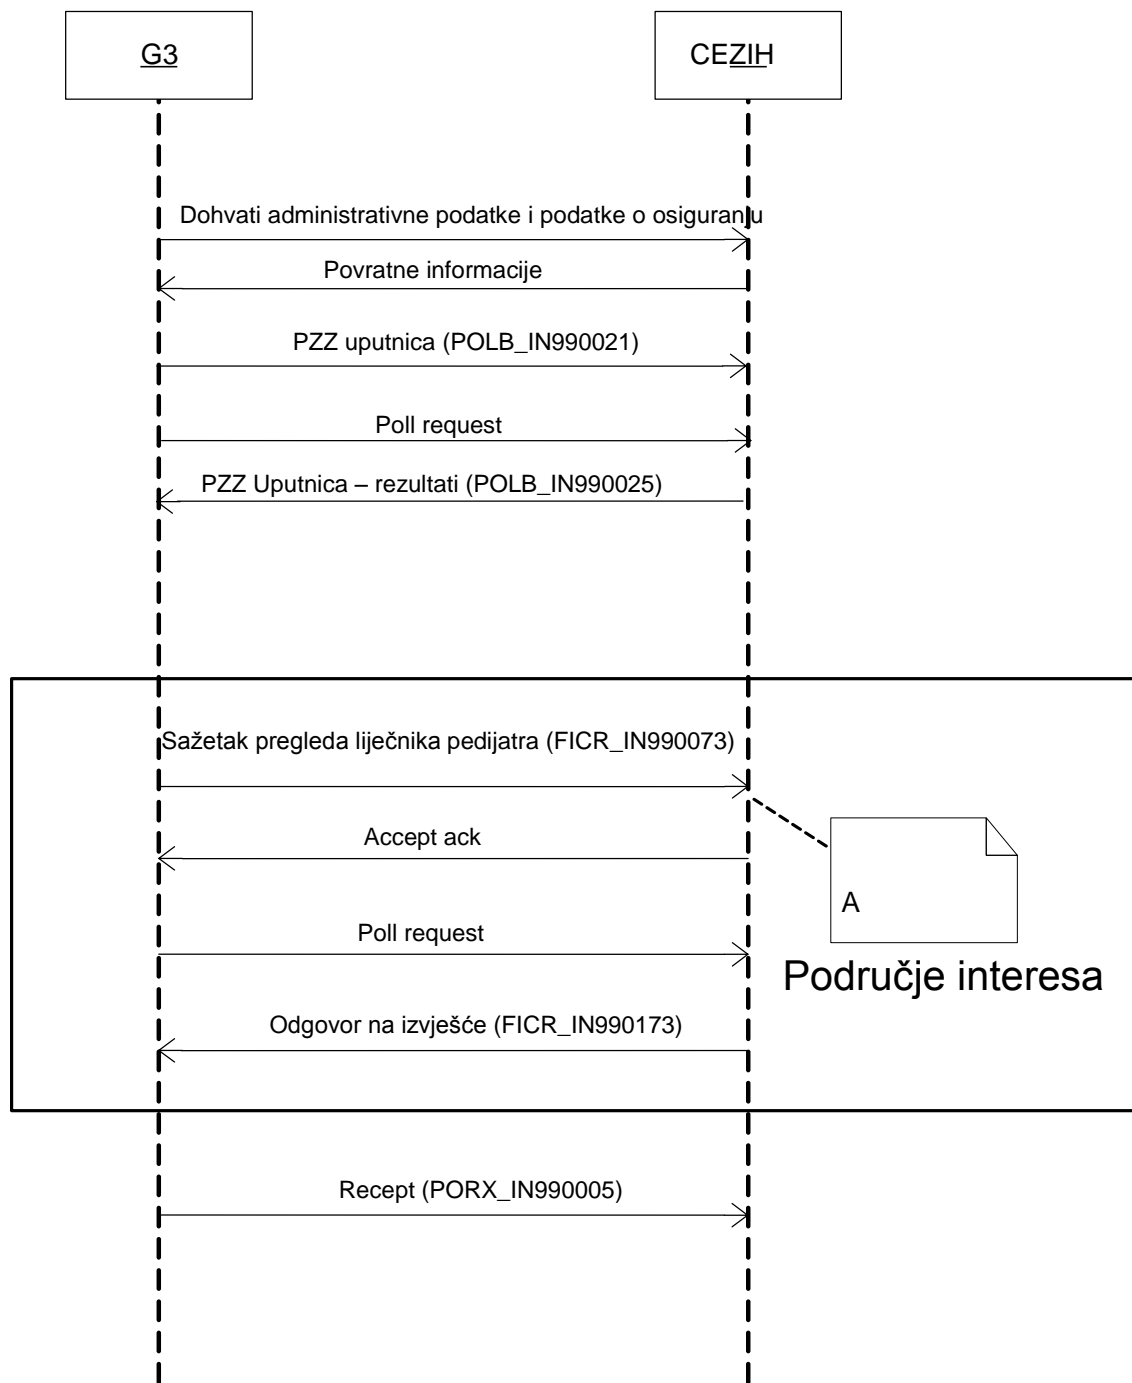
G3

CEZIH

Dohvati administrativne podatke i podatke o osiguranju

Povratne informacije

PZZ uputnica (POLB_IN990021)

Poll request

PZZ Uputnica – rezultati (POLB_IN990025)

Sažetak pregleda liječnika pedijatra (FICR_IN990073)

Accept ack

A

Poll request

Područje interesa

Odgovor na izvješće (FICR_IN990173)

Recept (PORX_IN990005)